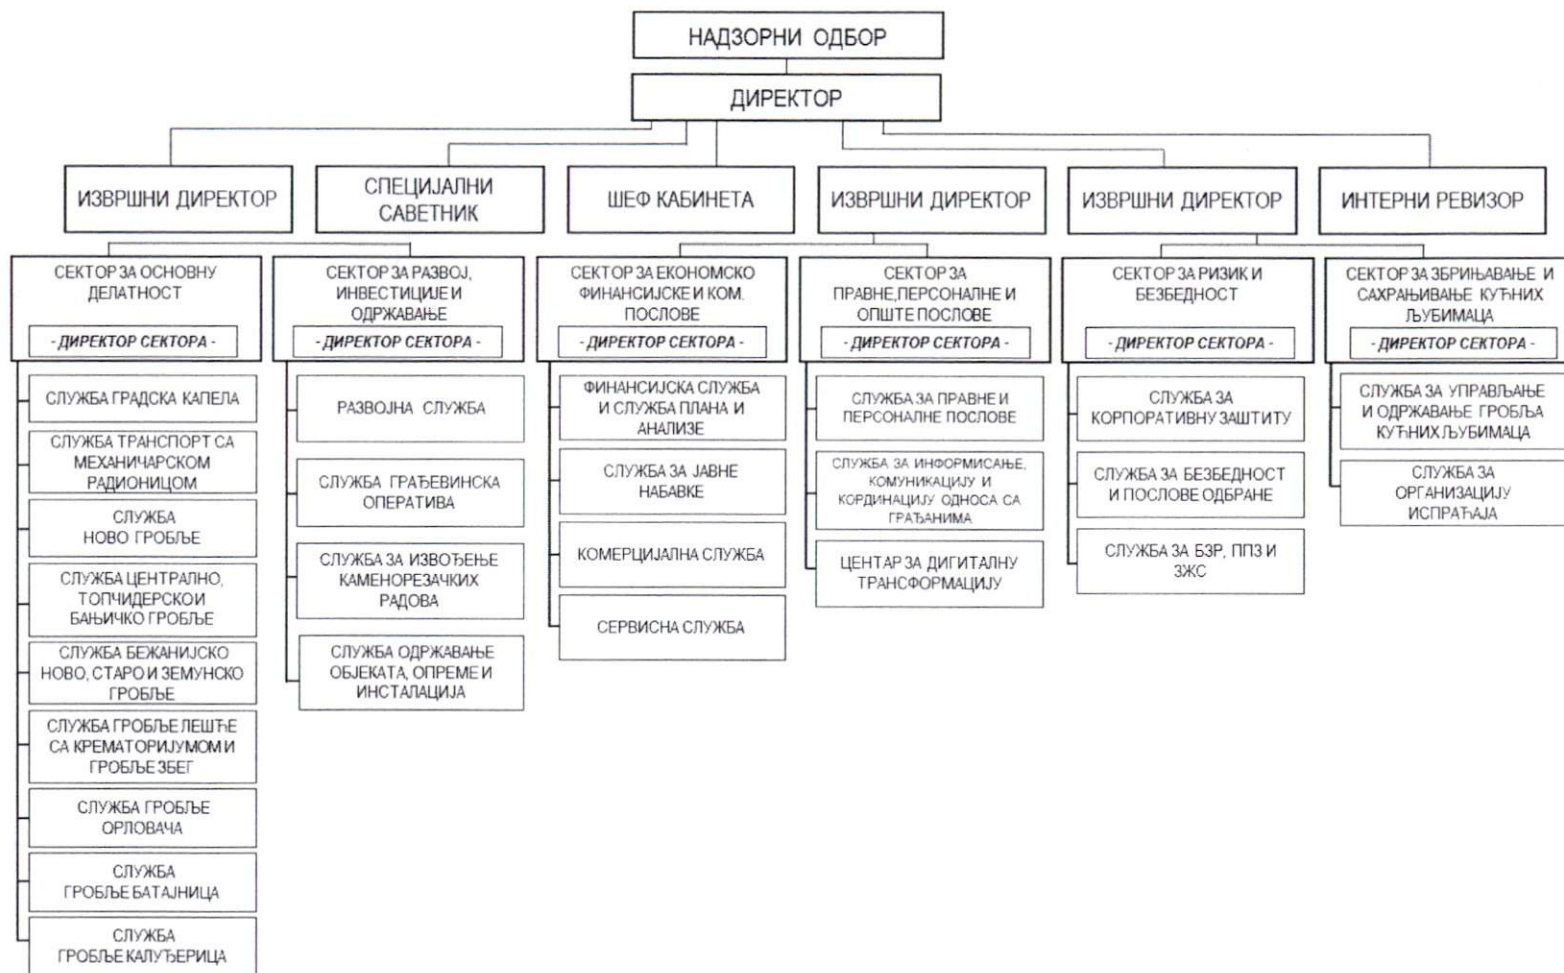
НАДЗОРНИ ОДБОР

ДИРЕКТОР

ИЗВРШНИ ДИРЕКТОР

СПЕЦИЈАЛНИ САВЕТНИК

ШЕФ КАБИНЕТА

ИЗВРШНИ ДИРЕКТОР

ИЗВРШНИ ДИРЕКТОР

ИНТЕРНИ РЕВИЗОР

СЕКТОР ЗА ОСНОВНУ ДЕЛАТНОСТ
- ДИРЕКТОР СЕКТОРА -

СЛУЖБА ГРАДСКА КАПЕЛА

СЛУЖБА ТРАНСПОРТ СА МЕХАНИЧАРСКОМ РАДИОНИЦОМ

СЛУЖБА НОВО ГРОБЉЕ

СЛУЖБА ЦЕНТРАЛНО, ТОПЧИДЕРСКО И БАЋИЧКО ГРОБЉЕ

СЛУЖБА БЕЖАНИЈСКО НОВО, СТАРО И ЗЕМУНСКО ГРОБЉЕ

СЛУЖБА ГРОБЉЕ ЛЕШЋЕ СА КРЕМАТОРИЈУМОМ И ГРОБЉЕ ЗБЕГ

СЛУЖБА ГРОБЉЕ ОРЛОВАЧА

СЛУЖБА ГРОБЉЕ БАТАЈНИЦА

СЛУЖБА ГРОБЉЕ КАЛУЂЕРИЦА

СЕКТОР ЗА РАЗВОЈ, ИНВЕСТИЦИЈЕ И ОДРЖАВАЊЕ
- ДИРЕКТОР СЕКТОРА -

РАЗВОЈНА СЛУЖБА

СЛУЖБА ГРАЂЕВИНСКА ОПЕРАТИВА

СЛУЖБА ЗА ИЗВОЂЕЊЕ КАМЕНОРЕЗАЧКИХ РАДОВА

СЛУЖБА ОДРЖАВАЊЕ ОБЈЕКАТА, ОПРЕМЕ И ИНСТАЛАЦИЈА

СЕКТОР ЗА ЕКОНОМСКО ФИНАНСИЈСКЕ И КОМ. ПОСЛОВЕ
- ДИРЕКТОР СЕКТОРА -

ФИНАНСИЈСКА СЛУЖБА И СЛУЖБА ПЛАНА И АНАЛИЗЕ

СЛУЖБА ЗА ЈАВНЕ НАБАВКЕ

КОМЕРЦИЈАЛНА СЛУЖБА

СЕРВИСНА СЛУЖБА

СЕКТОР ЗА ПРАВНЕ,ПЕРСОНАЛНЕ И ОПШТЕ ПОСЛОВЕ
- ДИРЕКТОР СЕКТОРА -

СЛУЖБА ЗА ПРАВНЕ И ПЕРСОНАЛНЕ ПОСЛОВЕ

СЛУЖБА ЗА ИНФОРМИСАЊЕ, КОМУНИКАЦИЈУ И КОРДИНАЦИЈУ ОДНОСА СА ГРАЂАНИМА

ЦЕНТАР ЗА ДИГИТАЛНУ ТРАНСФОРМАЦИЈУ

СЕКТОР ЗА РИЗИК И БЕЗБЕДНОСТ
- ДИРЕКТОР СЕКТОРА -

СЛУЖБА ЗА КОРПОРАТИВНУ ЗАШТИТУ

СЛУЖБА ЗА БЕЗБЕДНОСТ И ПОСЛОВЕ ОДБРАНЕ

СЛУЖБА ЗА БЗР, ППЗ И ЗЖС

СЕКТОР ЗА ЗБРИЊАВАЊЕ И САХРАЊИВАЊЕ КУЋНИХ ЉУБИМАЦА
- ДИРЕКТОР СЕКТОРА -

СЛУЖБА ЗА УПРАВЉАЊЕ И ОДРЖАВАЊЕ ГРОБЉА КУЋНИХ ЉУБИМАЦА

СЛУЖБА ЗА ОРГАНИЗАЦИЈУ ИСПРАЋАЈА